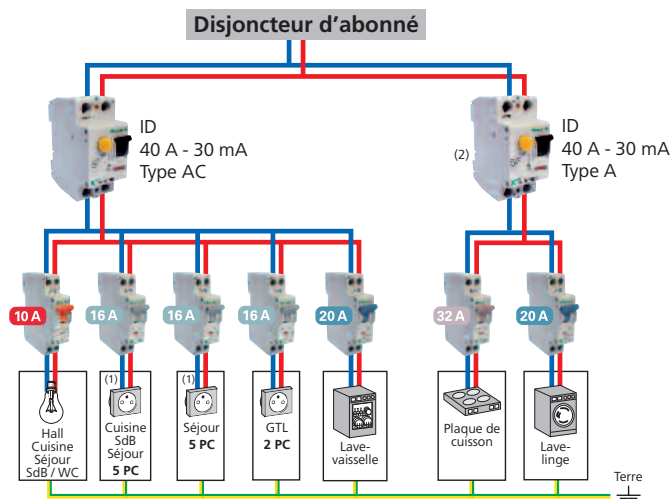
Disjoncteur d'abonné

ID
40 A - 30 mA
Type AC

(2)
ID
40 A - 30 mA
Type A

10 A

16 A

16 A

16 A

20 A

32 A

20 A

Hall
Cuisine
Séjour
SdB / WC

(1)
Cuisine
SdB
Séjour
**5 PC**

(1)
Séjour
**5 PC**

GTL
**2 PC**

Lave-vaisselle

Plaque de cuisson

Lave-linge

Terre